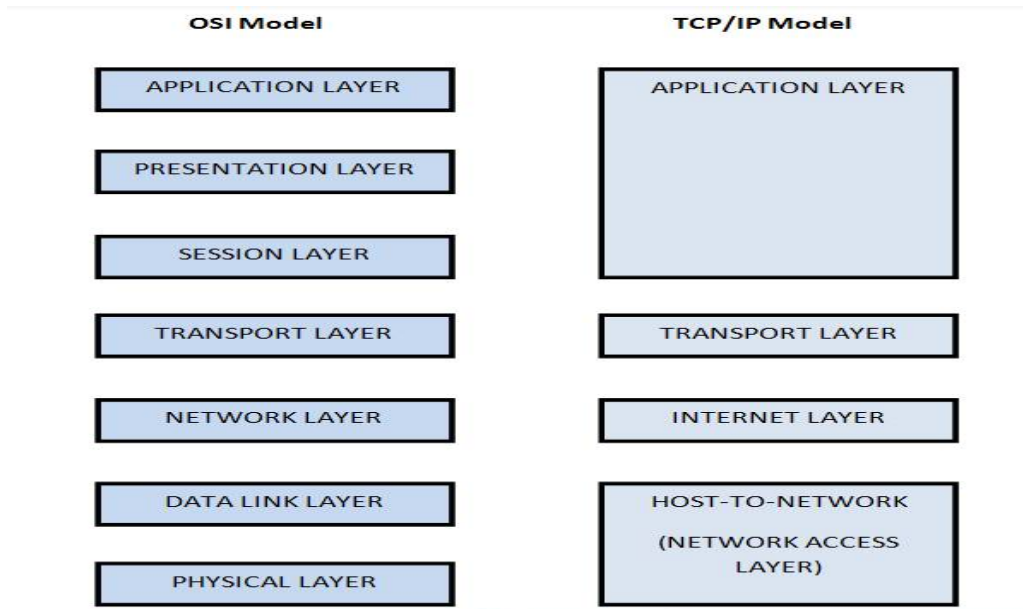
OSI Model

APPLICATION LAYER

PRESENTATION LAYER

SESSION LAYER

TRANSPORT LAYER

NETWORK LAYER

DATA LINK LAYER

PHYSICAL LAYER

TCP/IP Model

APPLICATION LAYER

TRANSPORT LAYER

INTERNET LAYER

HOST-TO-NETWORK

(NETWORK ACCESS LAYER)